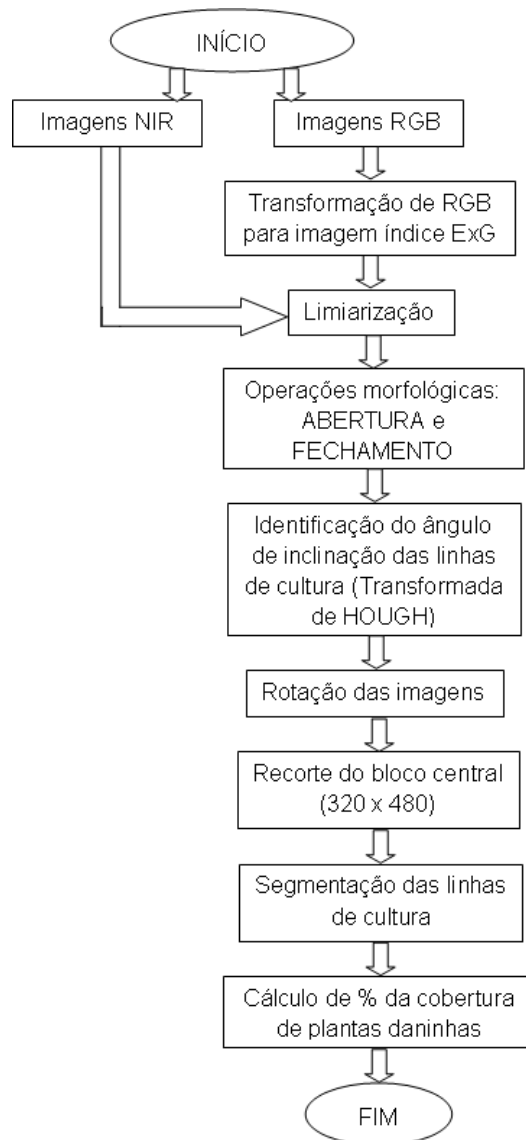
INÍCIO

Imagens NIR

Imagens RGB

Transformação de RGB para imagem índice ExG

Limiarização

Operações morfológicas: ABERTURA e FECHAMENTO

Identificação do ângulo de inclinação das linhas de cultura (Transformada de HOUGH)

Rotação das imagens

Recorte do bloco central (320 x 480)

Segmentação das linhas de cultura

Cálculo de % da cobertura de plantas daninhas

FIM